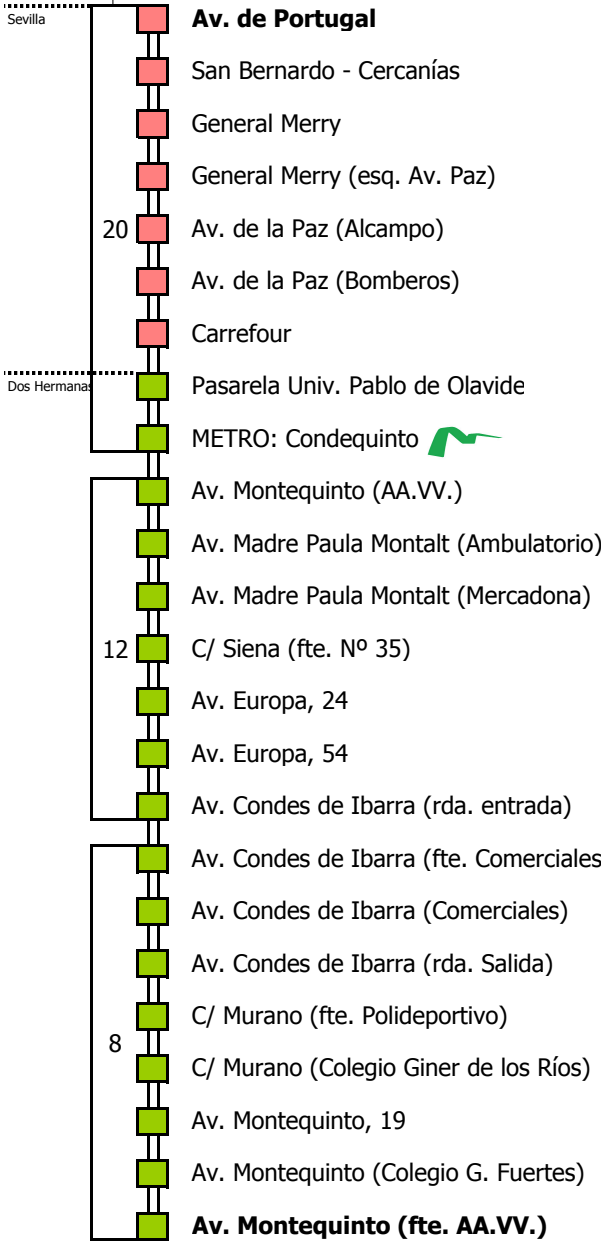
Sevilla

**Av. de Portugal**

San Bernardo - Cercanías

General Merry

General Merry (esq. Av. Paz)

20

Av. de la Paz (Alcampo)

Av. de la Paz (Bomberos)

Carrefour

Dos Hermanas

Pasarela Univ. Pablo de Olavide

METRO: Condequinto

Av. Montequinto (AA.VV.)

Av. Madre Paula Montalt (Ambulatorio)

Av. Madre Paula Montalt (Mercadona)

12

C/ Siena (fte. Nº 35)

Av. Europa, 24

Av. Europa, 54

Av. Condes de Ibarra (rda. entrada)

Av. Condes de Ibarra (fte. Comerciales

Av. Condes de Ibarra (Comerciales)

Av. Condes de Ibarra (rda. Salida)

C/ Murano (fte. Polideportivo)

8

C/ Murano (Colegio Giner de los Ríos)

Av. Montequinto, 19

Av. Montequinto (Colegio G. Fuertes)

**Av. Montequinto (fte. AA.VV.)**